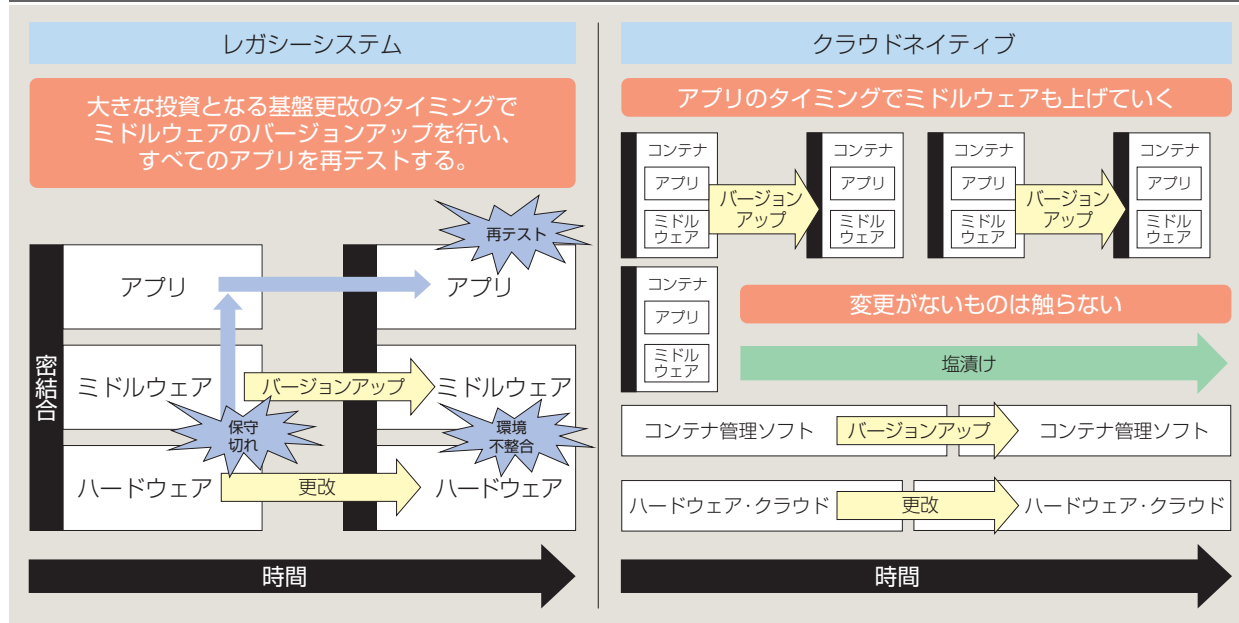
レガシーシステム

大きな投資となる基盤更改のタイミングでミドルウェアのバージョンアップを行い、すべてのアプリを再テストする。

再テスト

密結合

アプリ

アプリ

ミドルウェア

バージョンアップ

ミドルウェア

保守切れ

環境不整合

ハードウェア

更改

ハードウェア

時間

クラウドネイティブ

アプリのタイミングでミドルウェアも上げていく

コンテナ
アプリ
ミドルウェア

バージョンアップ

コンテナ
アプリ
ミドルウェア

コンテナ
アプリ
ミドルウェア

バージョンアップ

コンテナ
アプリ
ミドルウェア

コンテナ
アプリ
ミドルウェア

変更がないものは触らない

塩漬け

コンテナ管理ソフト

バージョンアップ

コンテナ管理ソフト

ハードウェア・クラウド

更改

ハードウェア・クラウド

時間